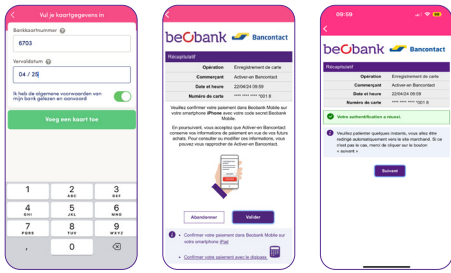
Vul je kaartgegevens in

Bankkaartnummer

6703

Vervaldatum

04 / 25

Ik heb de algemene voorwaarden van mijn bank gelezen en aanvaard

Voeg een kaart toe

1
2 ABC
3 DEF
4 GHI
5 JKL
6 MNO
7 PQRS
8 TUV
9 WXYZ
0

beobank Bancontact

Récapitulatif

| | |
|---|---|
| Opération | Enregistrement de carte |
| Commerçant | Activer-en Bancontact |
| Date et heure | 22/04/24 09:59 |
| Numéro de carte | **** **** **** 1801 8 |

Veuillez confirmer votre paiement dans Beobank Mobile sur votre smartphone iPhone avec votre code secret Beobank Mobile.

En poursuivant, vous acceptez que Activer-en Bancontact conserve vos informations de paiement en vue de vos futurs achats. Pour consulter ou modifier ces informations, vous pouvez vous rapprocher de Activer-en Bancontact.

Abandonner
Valider

Confirmer votre paiement dans Beobank Mobile sur votre smartphone iPad

Confirmer votre paiement avec le digipass

09:59

beobank Bancontact

Récapitulatif

| | |
|---|---|
| Opération | Enregistrement de carte |
| Commerçant | Activer-en Bancontact |
| Date et heure | 22/04/24 09:59 |
| Numéro de carte | **** **** **** 1801 8 |

Votre authentification a réussi.

Veuillez patienter quelques instants, vous allez être redirigé automatiquement vers le site marchand. Si ce n'est pas le cas, merci de cliquer sur le bouton « suivant »

Suivant